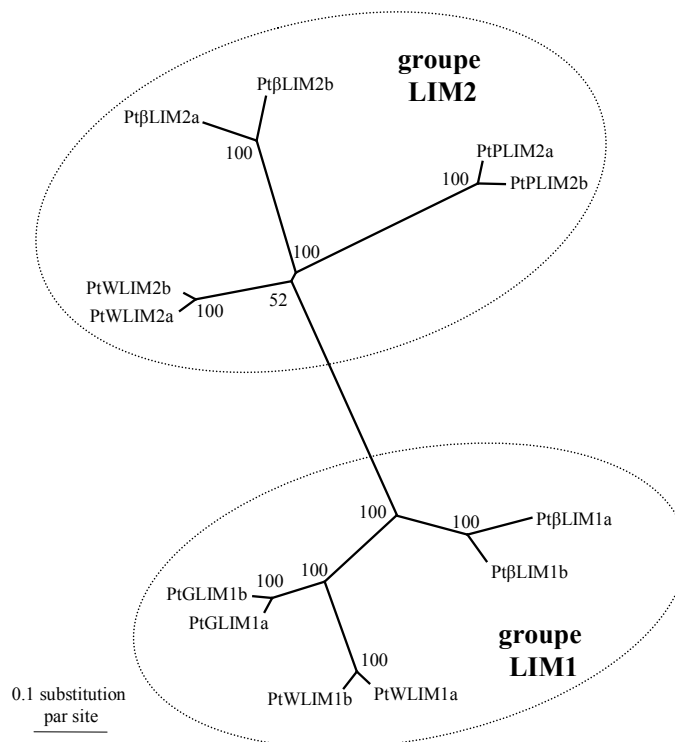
groupe LIM2

PtβLIM2b
PtβLIM2a
100
PtPLIM2a
100
PtPLIM2b
100
PtWLIM2b
PtWLIM2a
100
52

100
100
PtβLIM1a
PtβLIM1b
100
100
PtGLIM1b
PtGLIM1a
100
PtWLIM1b
PtWLIM1a

groupe LIM1

0.1 substitution par site